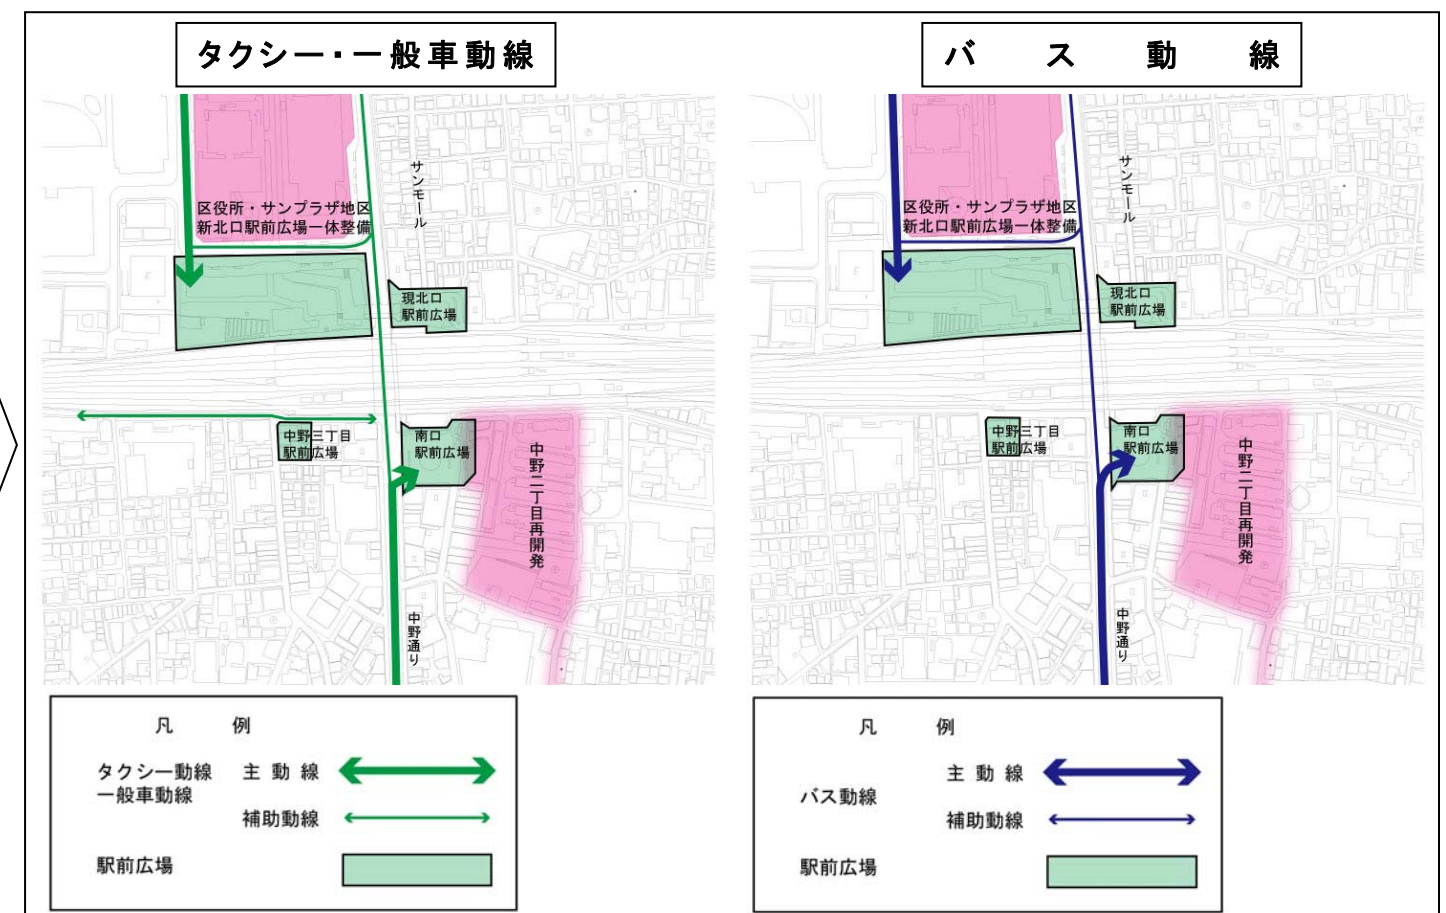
タクシー・一般車動線

区役所・サンプラザ地区
新北口駅前広場一体整備

サンモール

現北口
駅前広場

中野三丁目
駅前広場

南口
駅前広場

中野二丁目再開発

中野通り

凡　例

タクシー動線
一般車動線

主 動 線

補助動線

駅前広場

バ　ス　動　線

区役所・サンプラザ地区
新北口駅前広場一体整備

サンモール

現北口
駅前広場

中野三丁目
駅前広場

南口
駅前広場

中野二丁目再開発

中野通り

凡　例

バス動線

主 動 線

補助動線

駅前広場